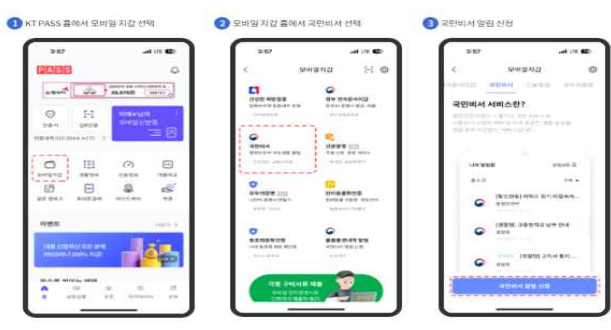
1 KT PASS 홈에서 모바일 지갑 선택

2 모바일 지갑 홈에서 국민비서 선택

3 국민비서 알림 신청

3:57
PASS
인증서
모바일지갑
이벤트

3:57
모바일지갑
국민비서

3:57
모바일지갑
국민비서
국민비서 서비스란?
국민비서 알림 신청